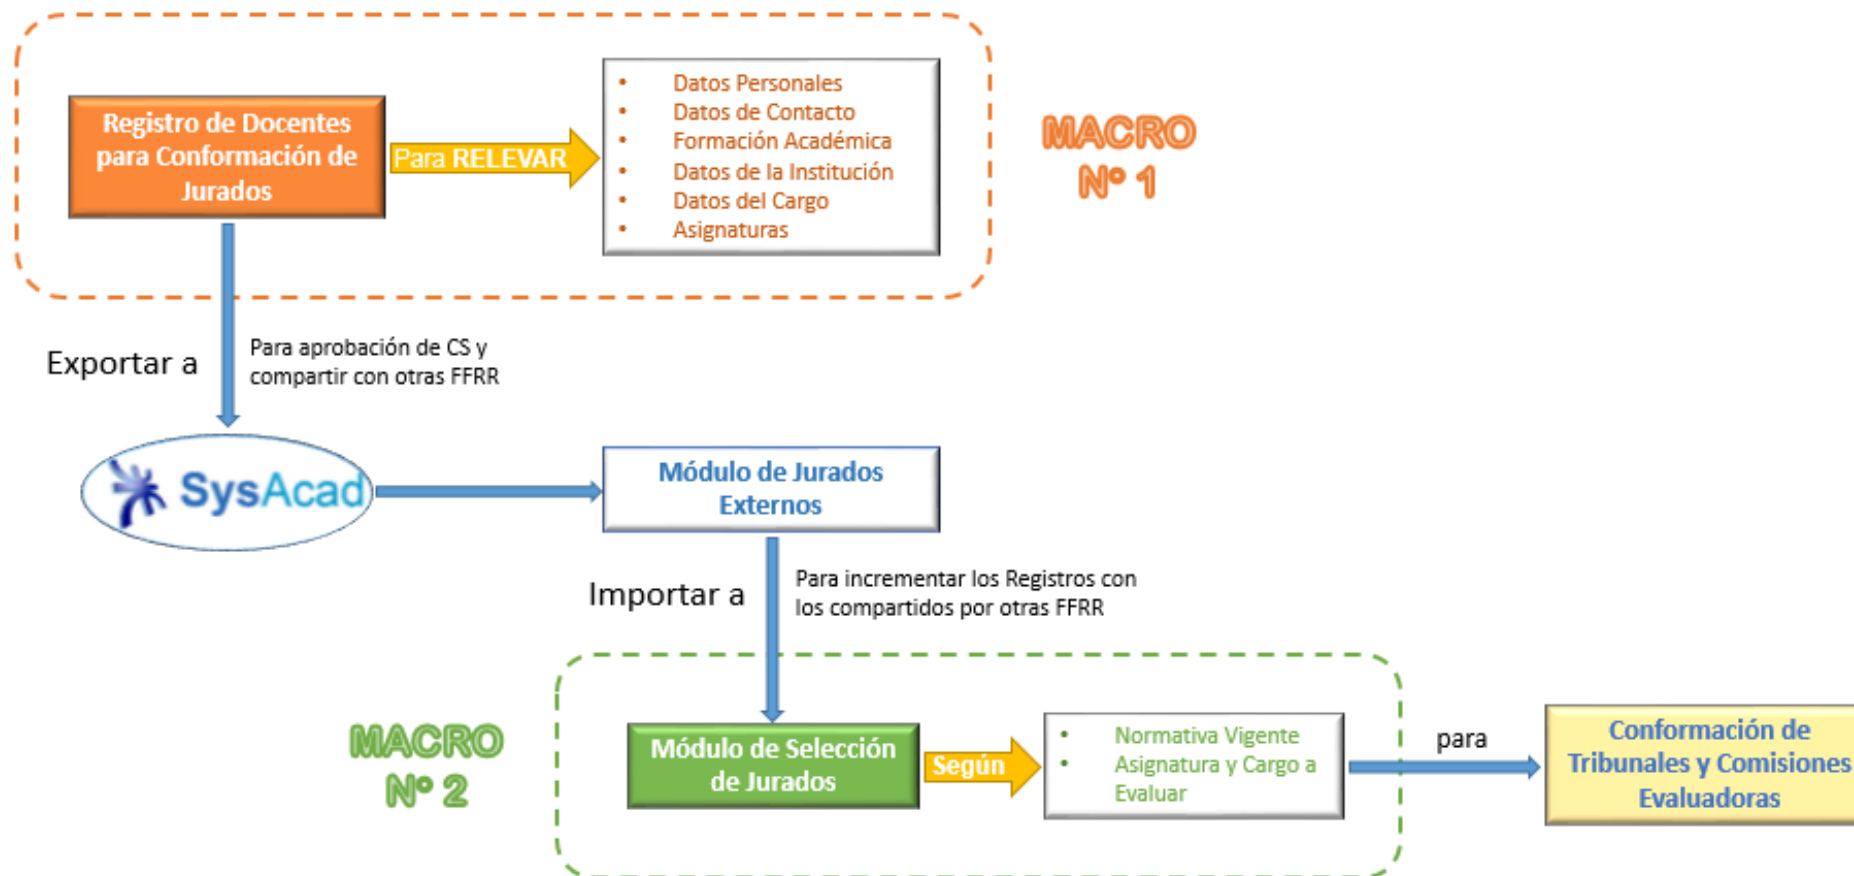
Registro de Docentes para Conformación de Jurados

Para RELEVAR

- Datos Personales
- Datos de Contacto
- Formación Académica
- Datos de la Institución
- Datos del Cargo
- Asignaturas

MACRO N° 1

Exportar a

Para aprobación de CS y compartir con otras FFRR

SysAcad

Módulo de Jurados Externos

Importar a

Para incrementar los Registros con los compartidos por otras FFRR

MACRO N° 2

Módulo de Selección de Jurados

Según

- Normativa Vigente
- Asignatura y Cargo a Evaluar

para

Conformación de Tribunales y Comisiones Evaluadoras